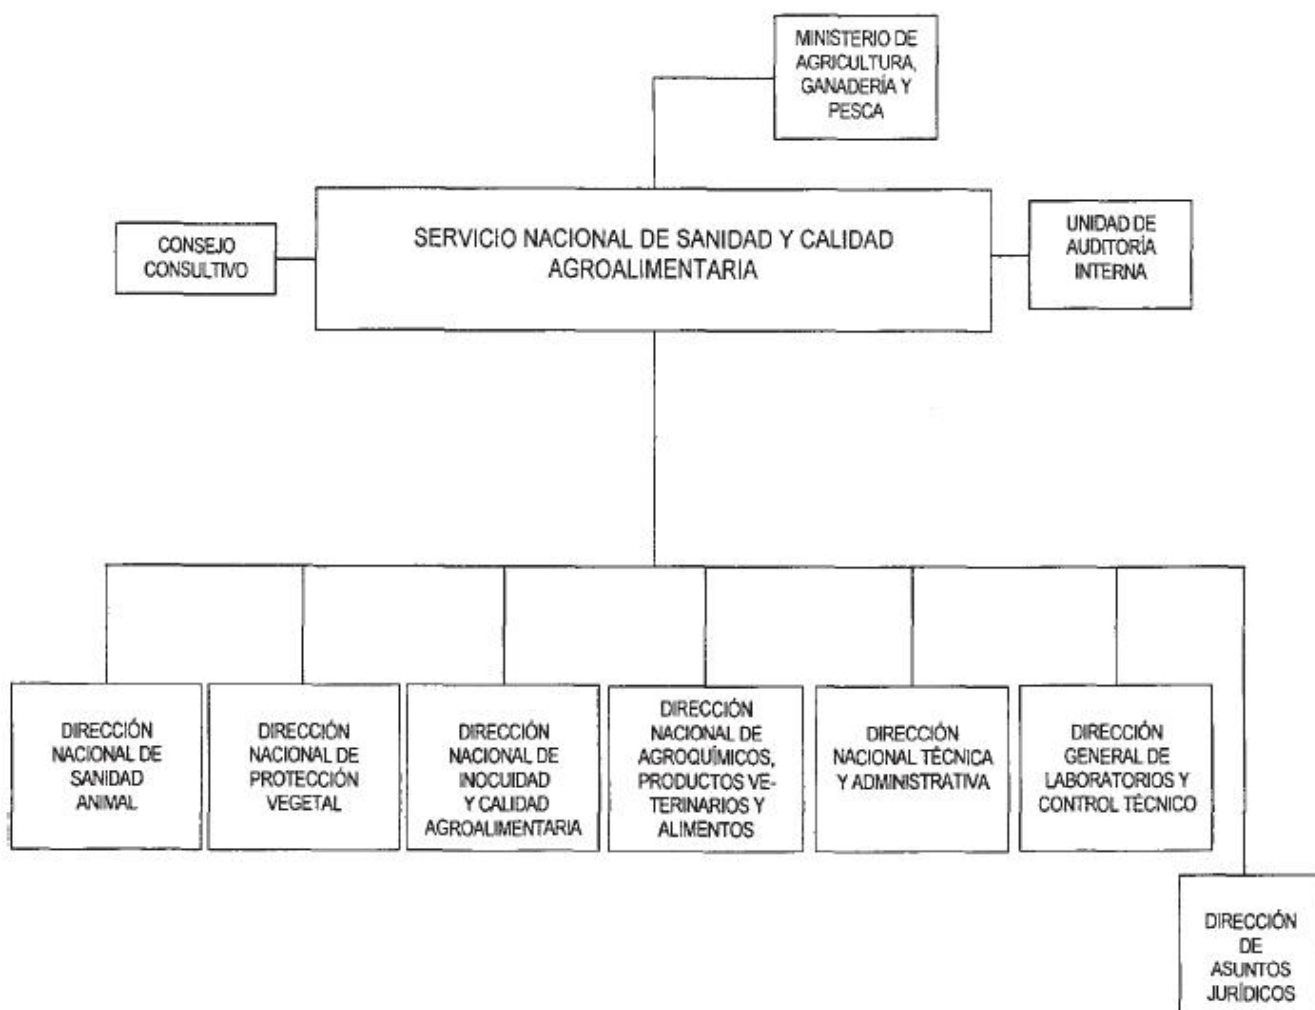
MINISTERIO DE AGRICULTURA, GANADERÍA Y PESCA

CONSEJO CONSULTIVO

SERVICIO NACIONAL DE SANIDAD Y CALIDAD AGROALIMENTARIA

UNIDAD DE AUDITORÍA INTERNA

DIRECCIÓN NACIONAL DE SANIDAD ANIMAL

DIRECCIÓN NACIONAL DE PROTECCIÓN VEGETAL

DIRECCIÓN NACIONAL DE INOCUIDAD Y CALIDAD AGROALIMENTARIA

DIRECCIÓN NACIONAL DE AGROQUÍMICOS, PRODUCTOS VETERINARIOS Y ALIMENTOS

DIRECCIÓN NACIONAL TÉCNICA Y ADMINISTRATIVA

DIRECCIÓN GENERAL DE LABORATORIOS Y CONTROL TÉCNICO

DIRECCIÓN DE ASUNTOS JURÍDICOS